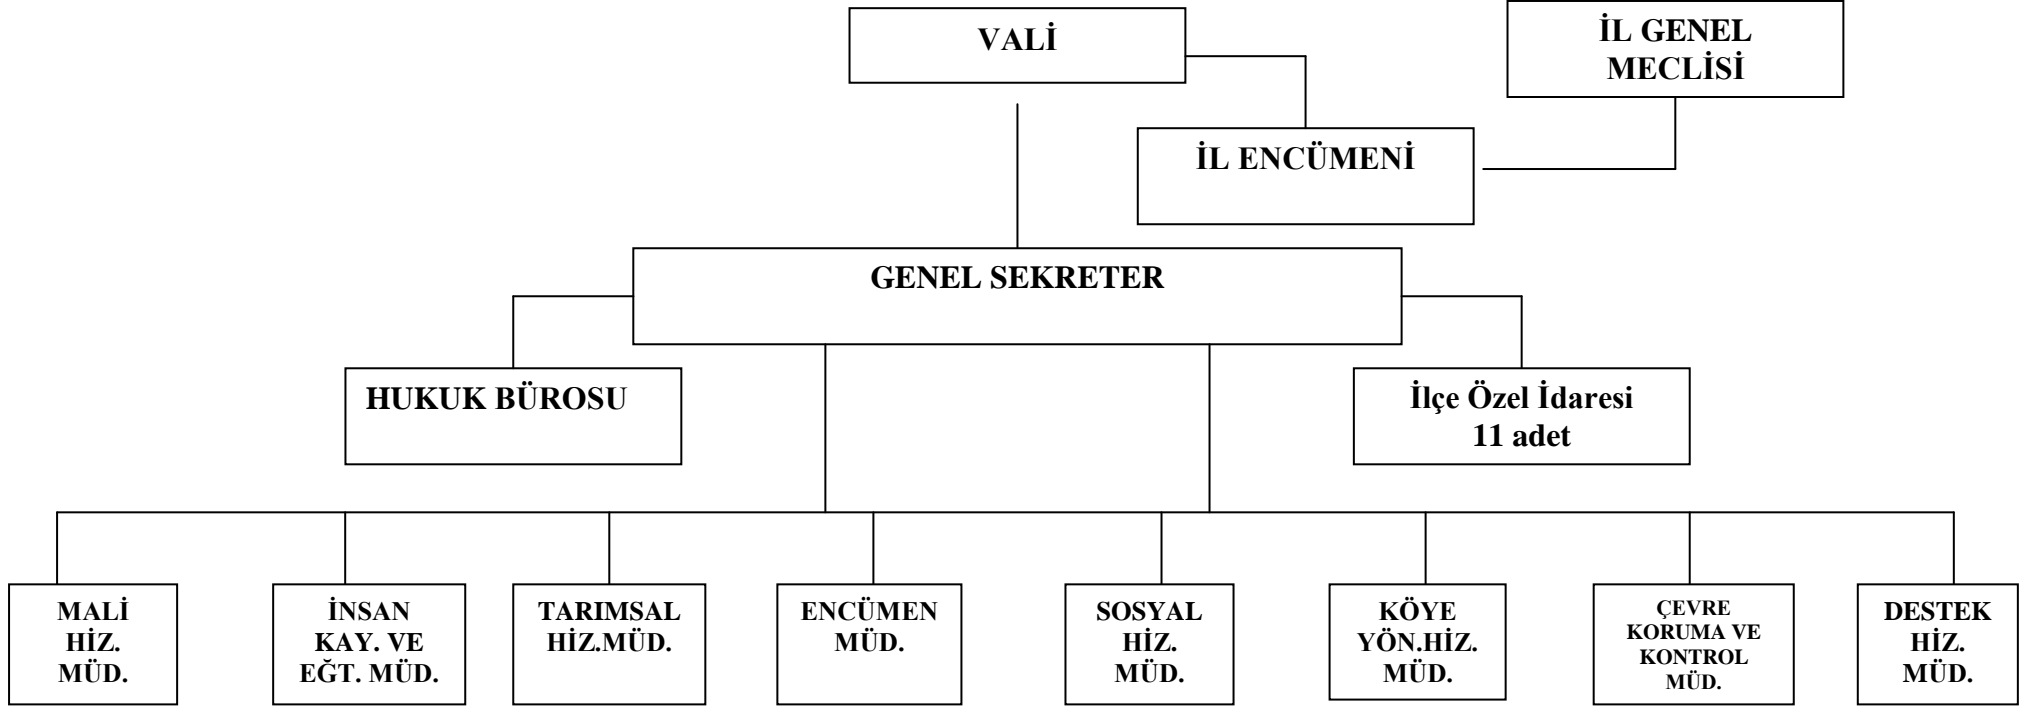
VALİ

İL GENEL MECLİSİ

İL ENCÜMENİ

GENEL SEKRETER

HUKUK BÜROSU

İlçe Özel İdaresi
11 adet

MALİ HİZ. MÜD.

İNSAN KAY. VE EĞT. MÜD.

TARIMSAL HİZ.MÜD.

ENCÜMEN MÜD.

SOSYAL HİZ. MÜD.

KÖYE YÖN.HİZ. MÜD.

ÇEVRE KORUMA VE KONTROL MÜD.

DESTEK HİZ. MÜD.